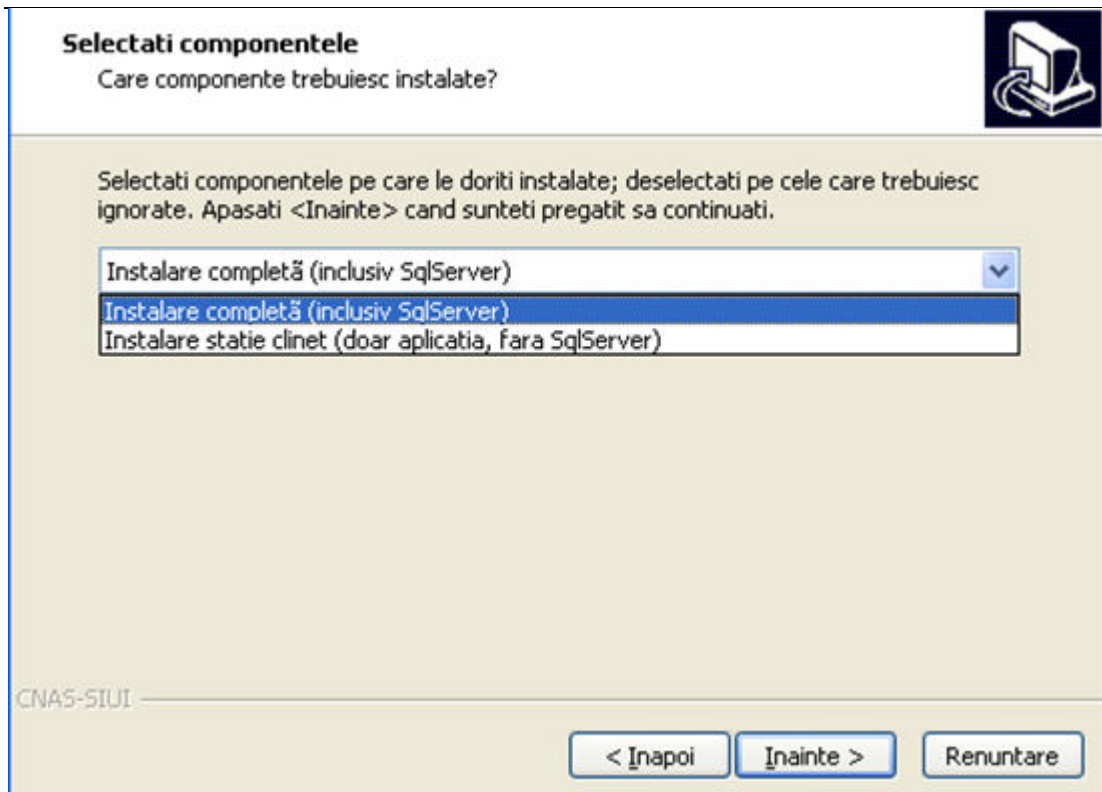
Selectati componentele
Care componente trebuiesc instalate?

Selectati componentele pe care le doriti instalate; deselectati pe cele care trebuiesc ignorate. Apasati <Inainte> cand sunteti pregatit sa continuati.

Instalare completă (inclusiv SqlServer)

Instalare completă (inclusiv SqlServer)
Instalare statie clinet (doar aplicatia, fara SqlServer)

CNAS-SIUI

< Inapoi
Inainte >
Renuntare